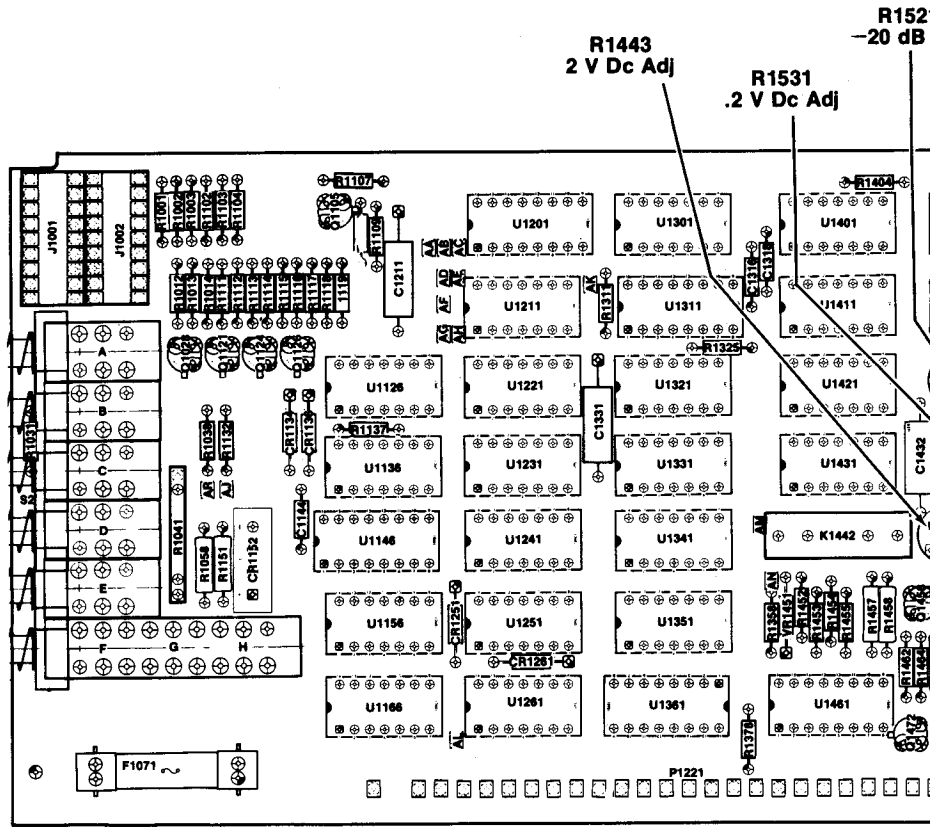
R1521
−20 dB

R1443
2 V Dc Adj

R1531
.2 V Dc Adj

J1001
J1002
R1001
R1002
R1003
R1102
R1103
R1104
R1107
R1109
C1211
R1404
U1201
U1301
U1401
AA
AB
AC
AD
AE
AF
AG
AH
U1211
AK
R1311
U1311
C1316
C1318
U1411
R1012
R1013
R1111
R1112
R1113
R1114
R1115
R1116
R1117
R1118
R1119
A
B
C
D
E
F
G
H
S2
R1031
R1032
R1033
R1133
R1134
R1135
R1137
R1325
U1126
U1221
C1331
U1321
U1421
C1432
U1136
U1231
U1331
U1431
AR
AJ
R1041
C1144
U1146
U1241
U1341
AM
K1442
R1058
R1151
CR1152
U1156
CR1251
U1251
U1351
CR1261
AN
R1358
VR1451
R1452
R1453
R1454
R1455
R1457
R1458
U1166
U1261
U1361
U1461
R1462
R1464
AL
R1370
F1071
P1221